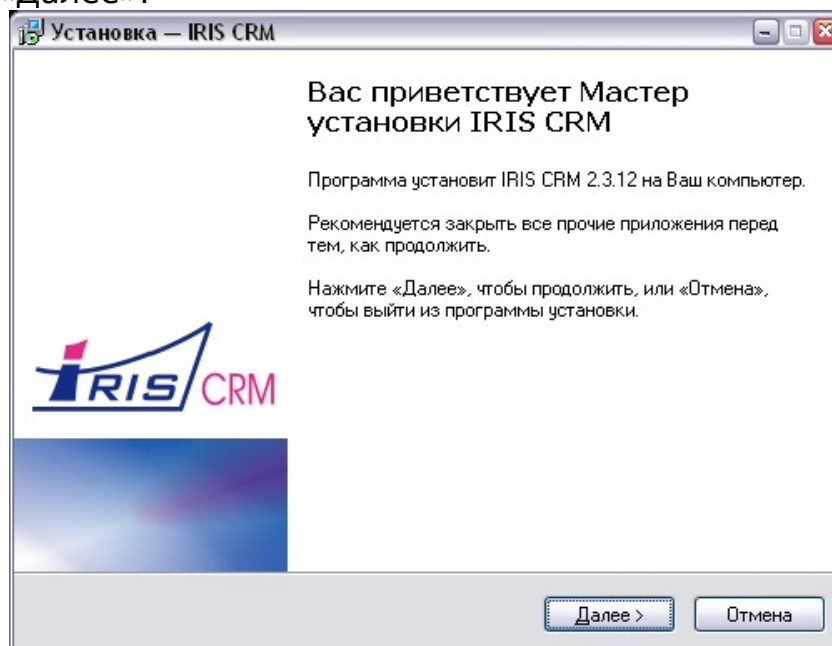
«Далее».

Установка — IRIS CRM

Вас приветствует Мастер установки IRIS CRM

Программа установит IRIS CRM 2.3.12 на Ваш компьютер.

Рекомендуется закрыть все прочие приложения перед тем, как продолжить.

Нажмите «Далее», чтобы продолжить, или «Отмена», чтобы выйти из программы установки.

IRIS CRM

Далее >

Отмена